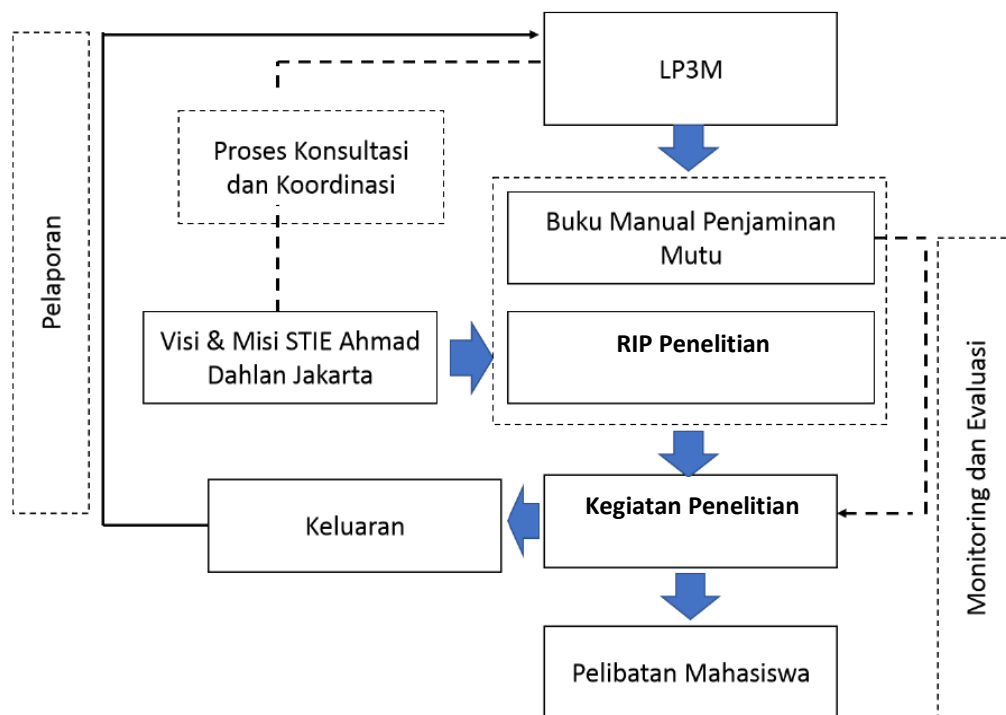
Pelaporan

LP3M

Proses Konsultasi dan Koordinasi

Buku Manual Penjaminan Mutu

RIP Penelitian

Visi & Misi STIE Ahmad Dahlan Jakarta

Keluaran

Kegiatan Penelitian

Pelibatan Mahasiswa

Monitoring dan Evaluasi